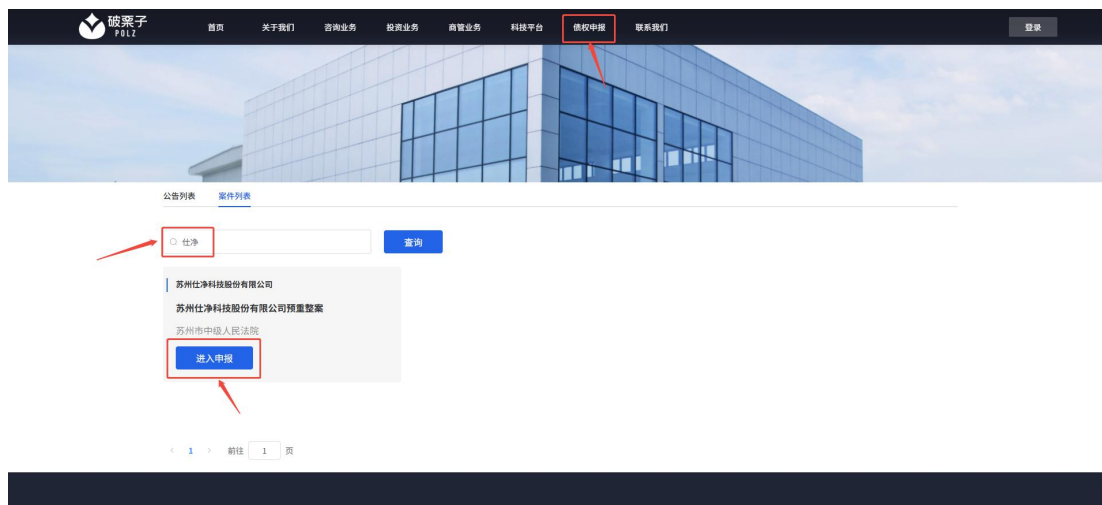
破栗子
POLZ

首页 关于我们 咨询业务 投资业务 商管业务 科技平台 债权申报 联系我们

登录

公告列表 案件列表

仕净

查询

苏州仕净科技股份有限公司

苏州仕净科技股份有限公司预重整案

苏州市中级人民法院

进入申报

< 1 > 前往 1 页